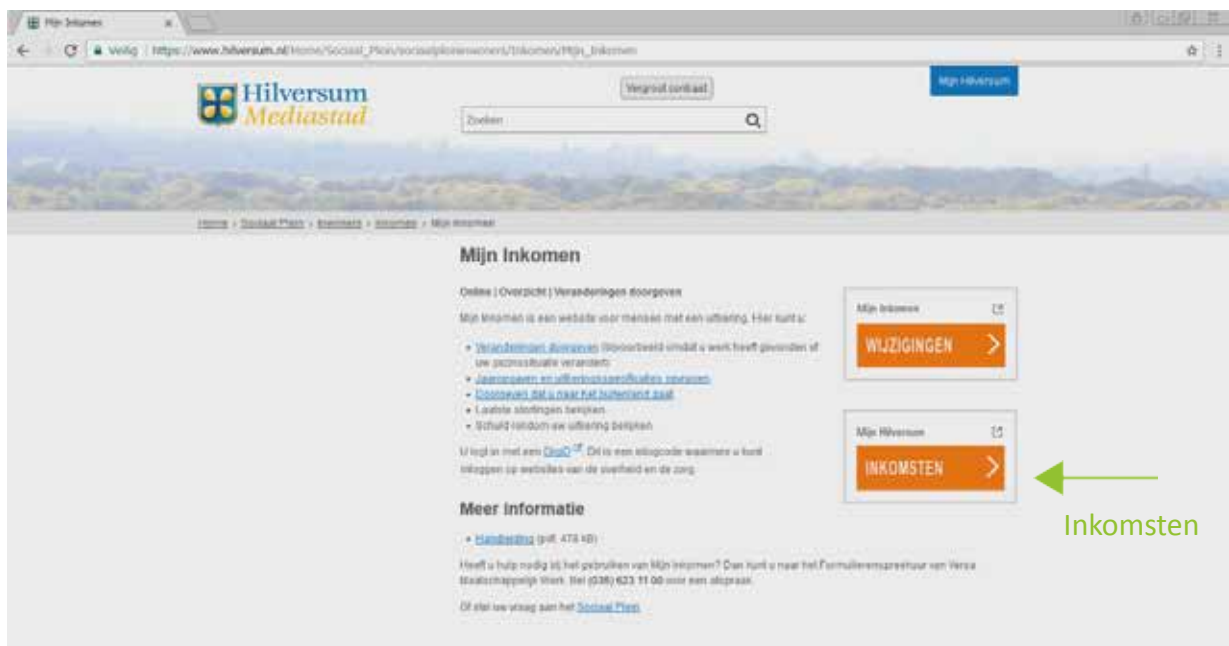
Mijn Inkomen ×

Veilig | https://www.hilversum.nl/Home/Sociaal_Plein/sociaalpleinenwonen/Inkomen/Mijn_Inkomen

Hilversum Mediastad

Vergroot contrast

Zoeken

Mijn Hilversum

Home › Sociaal Plein › Inwoners › Inkomen › Mijn Inkomen

Mijn Inkomen

Online | Overzicht | Veranderingen doorgeven

Mijn Inkomen is een website voor mensen met een uitkering. Hier kunt u:

- Veranderingen doorgeven (bijvoorbeeld omdat u werk heeft gevonden of uw gezinssituatie verandert)
- Jaaropgaven en uitkeringsspecificaties opvragen
- Doorgeven dat u naar het buitenland gaat
- Laatste stortingen bekijken
- Schuld rondom uw uitkering bekijken

U logt in met een DigiD. Dit is een inlogcode waarmee u kunt inloggen op websites van de overheid en de zorg.

Mijn Inkomen

WIJZIGINGEN

Mijn Hilversum

INKOMSTEN

Inkomsten

Meer informatie

- Handleiding (pdf, 478 kB)

Heeft u hulp nodig bij het gebruiken van Mijn Inkomen? Dan kunt u naar het Formulierenspreekuur van Versa Maatschappelijk Werk. Bel (035) 623 11 00 voor een afspraak.

Of stel uw vraag aan het Sociaal Plein.